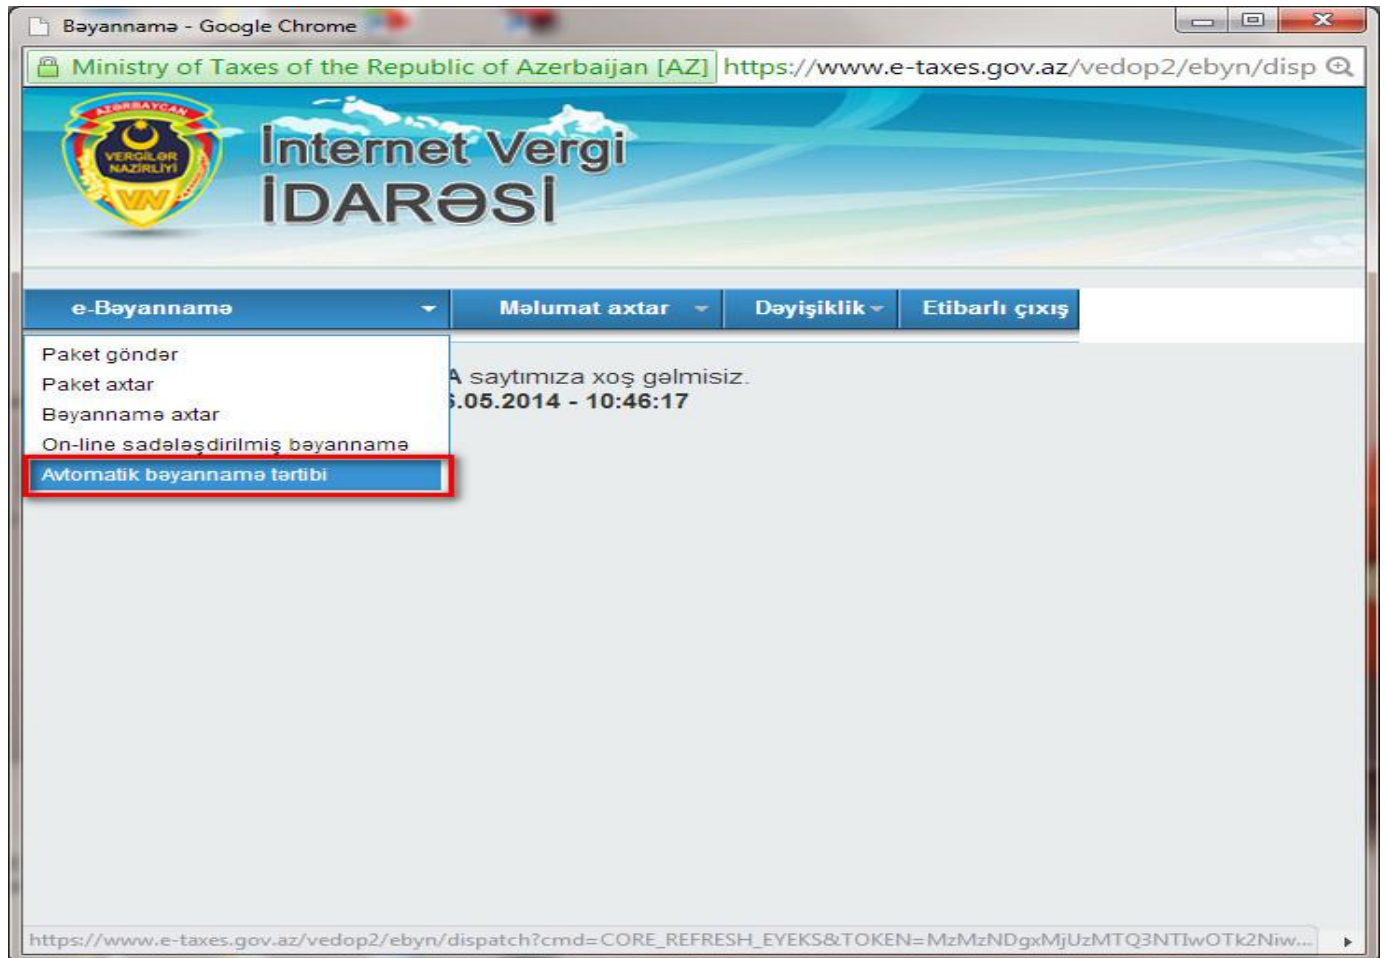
Bəyannamə - Google Chrome

Ministry of Taxes of the Republic of Azerbaijan [AZ] https://www.e-taxes.gov.az/vedop2/ebyn/disp

AZƏRBAYCAN VERGİLƏR NAZİRLİYİ VN

İnternet Vergi İDARƏSİ

e-Bəyannamə
Məlumat axtar
Dəyişiklik
Etibarlı çıxış

Paket göndər
Paket axtar
Bəyannamə axtar
On-line sadələşdirilmiş bəyannamə
Avtomatik bəyannamə tərtibi

A saytımıza xoş gəlmisiz.
.05.2014 - 10:46:17

https://www.e-taxes.gov.az/vedop2/ebyn/dispatch?cmd=CORE_REFRESH_EYEKS&TOKEN=MzMzNDgxMjUzMTQ3NTIwOTk2Niw...